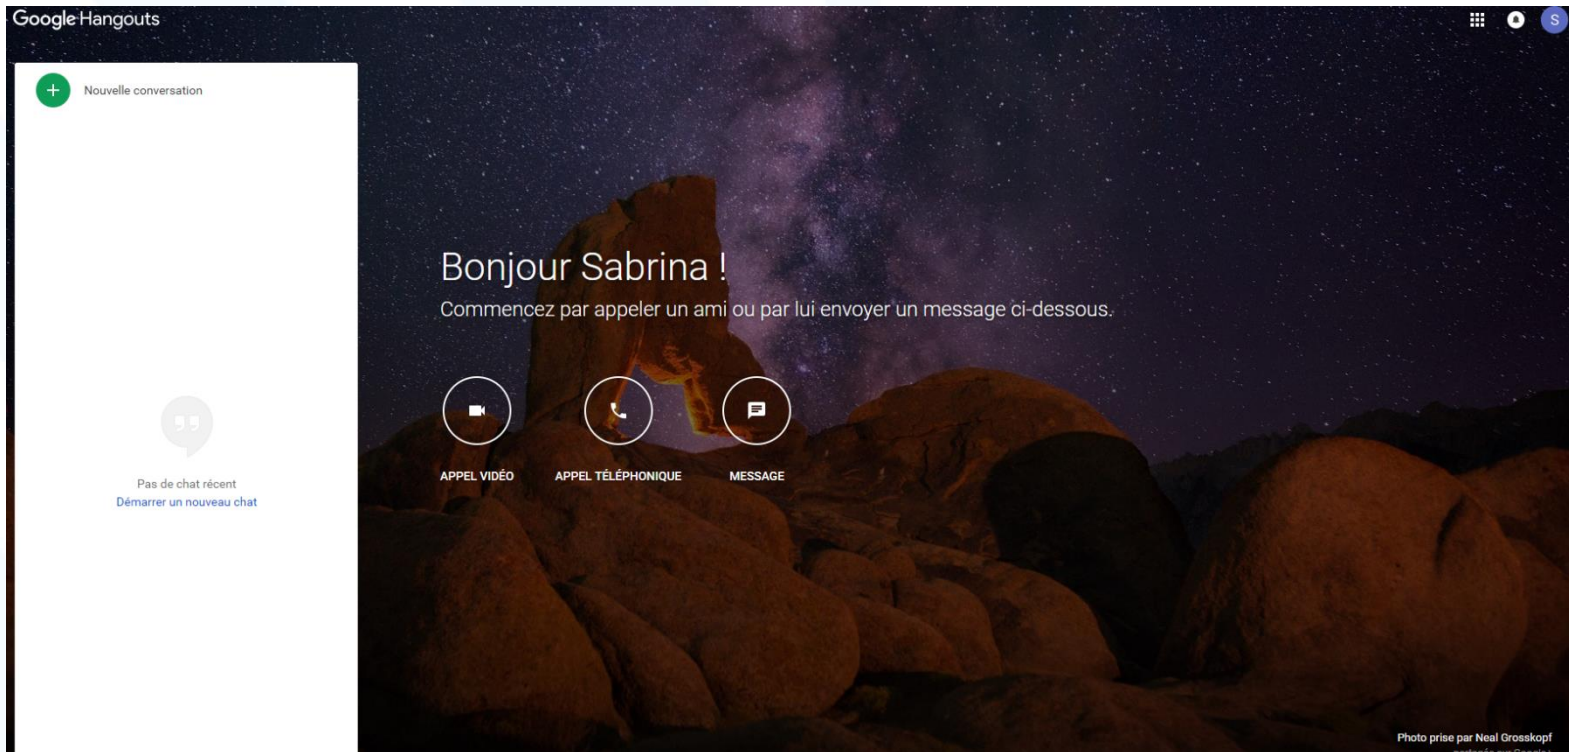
Google Hangouts

S

Nouvelle conversation

Pas de chat récent
Démarrer un nouveau chat

Bonjour Sabrina !
Commencez par appeler un ami ou par lui envoyer un message ci-dessous.

APPEL VIDÉO

APPEL TÉLÉPHONIQUE

MESSAGE

Photo prise par Neal Grosskopf
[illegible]